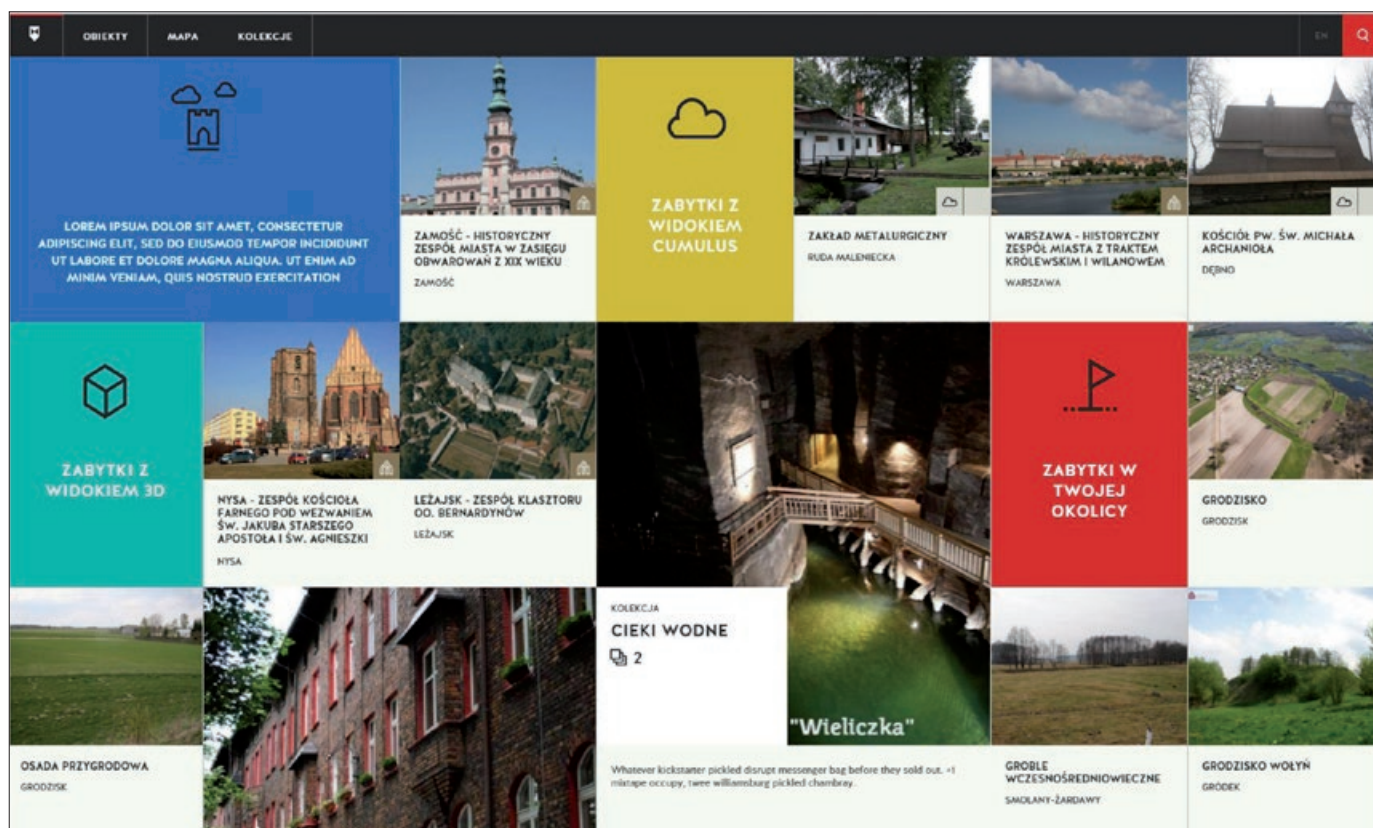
OBIEKTY MAPA KOLEKCJE

EN

LOREM IPSUM DOLOR SIT AMET, CONSECTETUR ADIPISCING ELIT, SED DO EIUSMOD TEMPOR INCIDIDUNT UT LABORE ET DOLORE MAGNA ALIQUA. UT ENIM AD MINIM VENIAM, QUIS NOSTRUD EXERCITATION

ZAMOŚĆ - HISTORYCZNY ZESPÓŁ MIASTA W ZASIĘGU OBWAROWAŃ Z XIX WIEKU

ZAMOŚĆ

ZABYTKI Z WIDOKIEM CUMULUS

ZAKŁAD METALURGICZNY

RUDA MALENIECKA

WARSZAWA - HISTORYCZNY ZESPÓŁ MIASTA Z TRAKTEM KRÓLEWSKIM I WILANOWEM

WARSZAWA

KOŚCIÓŁ PW. ŚW. MICHAŁA ARCHANIOŁA

DĘBNO

ZABYTKI Z WIDOKIEM 3D

NYSA - ZESPÓŁ KOŚCIOŁA FARNEGO POD WEZWANIEM ŚW. JAKUBA STARSZEGO APOSTOŁA I ŚW. AGNIESZKI

NYSA

LEŻAJSK - ZESPÓŁ KLASZTORU OO. BERNARDYNÓW

LEŻAJSK

ZABYTKI W TWOJEJ OKOLICY

GRODZISKO

GRODZISK

KOLEKCJA

CIEKI WODNE

2

"Wieliczka"

OSADA PRZYGRODOWA

GRODZISK

Whatever kickstarter pickled disrupt messenger bag before they sold out. +1 mixtape occupy, twee williamsburg pickled chambray.

GROBLE WCZESNOŚREDNIOWIECZNE

SMOLANY-ŻARDAWY

GRODZISKO WOŁYŃ

GRÓDEK